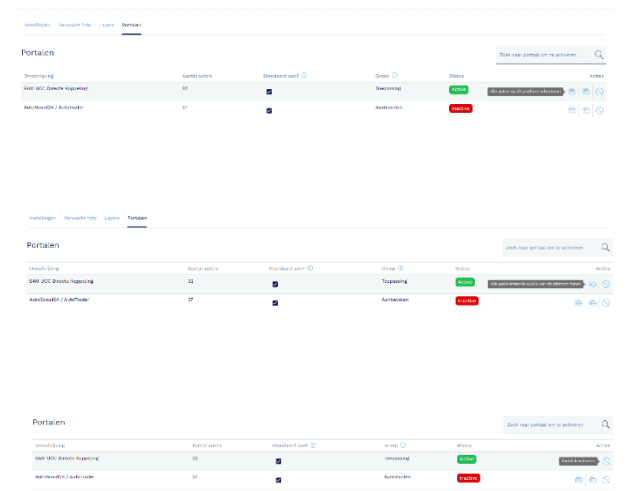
Instellingen Verzoekt foto Lagen Portalen

Portalen

Zoek naar portaal om te activeren

| Omschrijving | Aantal auto's | Standaard aan? | Groep | Status | Acties |
|---|---|---|---|---|---|
| SAF UCC Directe Koppeling | 20 | | Toepassing | Active | Alle auto's op dit platform adverteren |
| AutoScout24 / AutoTrader | 37 | | Aanbevolen | Inactive | |

Instellingen Verzoekt foto Lagen Portalen

Portalen

Zoek naar portaal om te activeren

| Omschrijving | Aantal auto's | Standaard aan? | Groep | Status | Actie |
|---|---|---|---|---|---|
| SAF UCC Directe Koppeling | 32 | | Toepassing | Active | Alle geplaatste auto's van dit platform halen |
| AutoScout24 / AutoTrader | 37 | | Aanbevolen | Inactive | |

Portalen

Zoek naar portaal om te activeren

| Omschrijving | Aantal auto's | Standaard aan? | Groep | Status | Acties |
|---|---|---|---|---|---|
| SAF UCC Directe Koppeling | 32 | | Toepassing | Active | Portaal deactiveren |
| AutoScout24 / AutoTrader | 37 | | Aanbevolen | Inactive | |